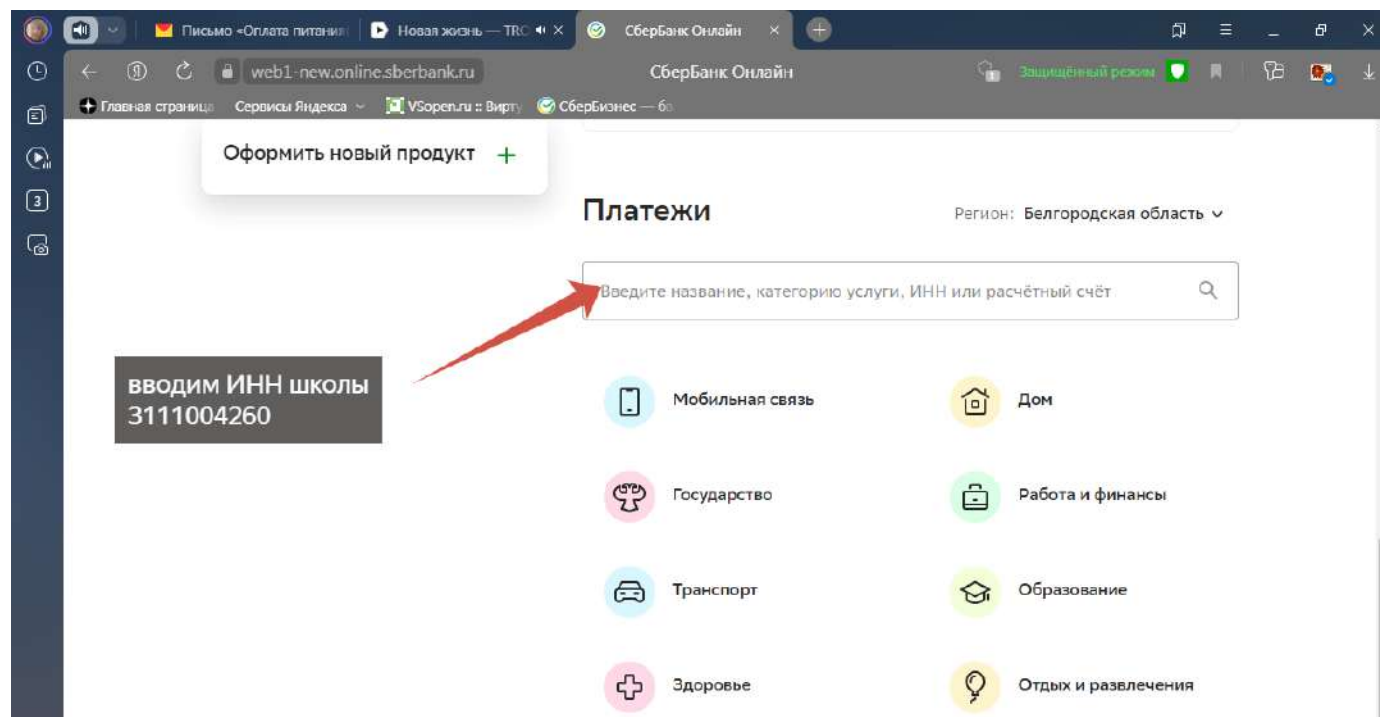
Письмо «Оплата питани | Новая жизнь — TRC | СберБанк Онлайн ×

web1-new.online.sberbank.ru | СберБанк Онлайн | Защищённый режим

Главная страница | Сервисы Яндекса | VSopen.ru :: Вирту | СберБизнес — бо

Оформить новый продукт +

Платежи

Регион: Белгородская область

Введите название, категорию услуги, ИНН или расчётный счёт

вводим ИНН школы 3111004260

Мобильная связь

Дом

Государство

Работа и финансы

Транспорт

Образование

Здоровье

Отдых и развлечения